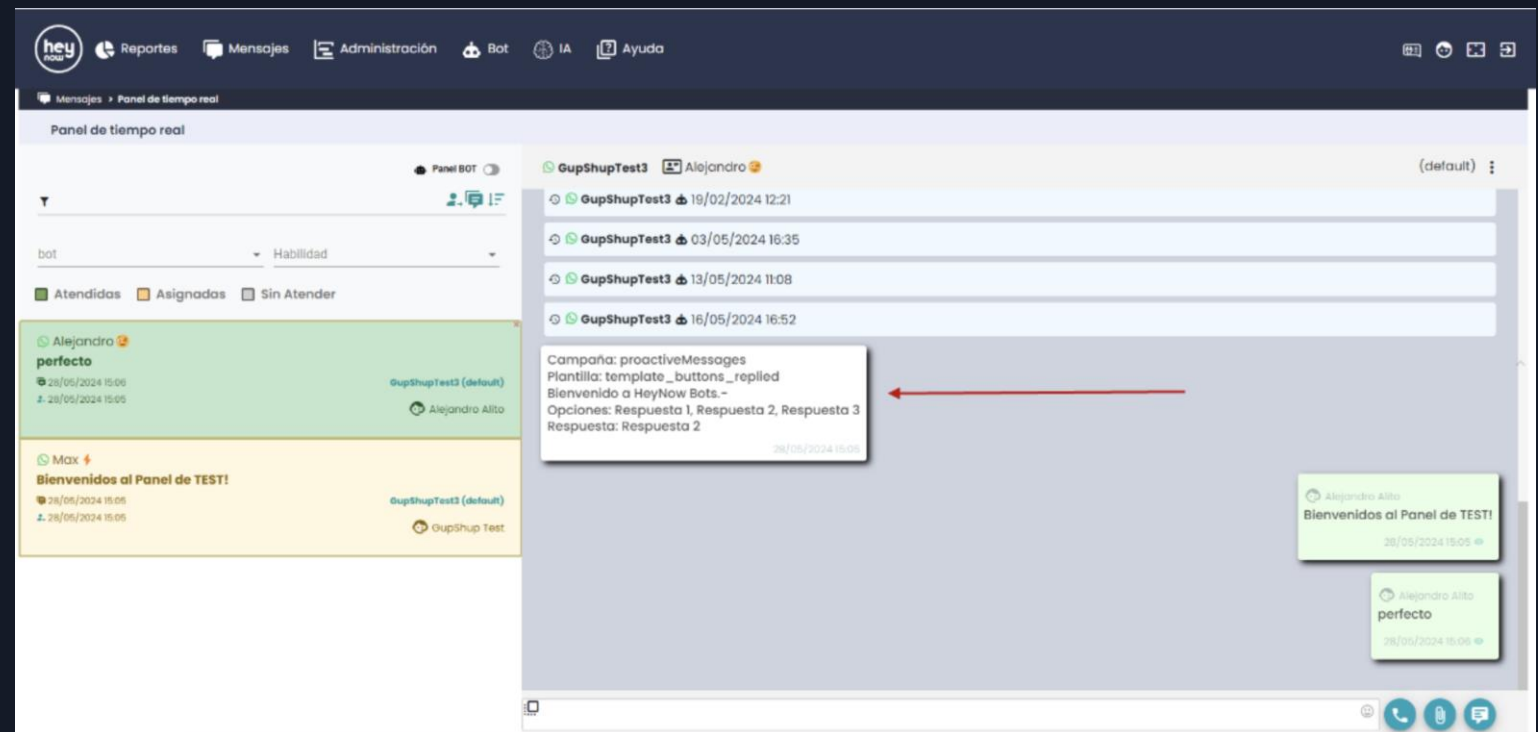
hey now Reportes Mensajes Administración Bot IA Ayuda

Mensajes > Panel de tiempo real

Panel de tiempo real

Panel BOT

bot
Habilidad

Atendidas Asignadas Sin Atender

Alejandro
perfecto
28/05/2024 15:06
28/05/2024 15:05
GupShupTest3 (default)
Alejandro Alito

Max
Bienvenidos al Panel de TEST!
28/05/2024 15:05
28/05/2024 15:05
GupShupTest3 (default)
GupShup Test

GupShupTest3 Alejandro
(default)

GupShupTest3 19/02/2024 12:21
GupShupTest3 03/05/2024 16:35
GupShupTest3 13/05/2024 11:08
GupShupTest3 16/05/2024 16:52

Campaña: proactiveMessages
Plantilla: template_buttons_replied
Bienvenido a HeyNow Bots.-
Opciones: Respuesta 1, Respuesta 2, Respuesta 3
Respuesta: Respuesta 2
28/05/2024 15:05

Alejandro Alito
Bienvenidos al Panel de TEST!
28/05/2024 15:05

Alejandro Alito
perfecto
28/05/2024 15:06